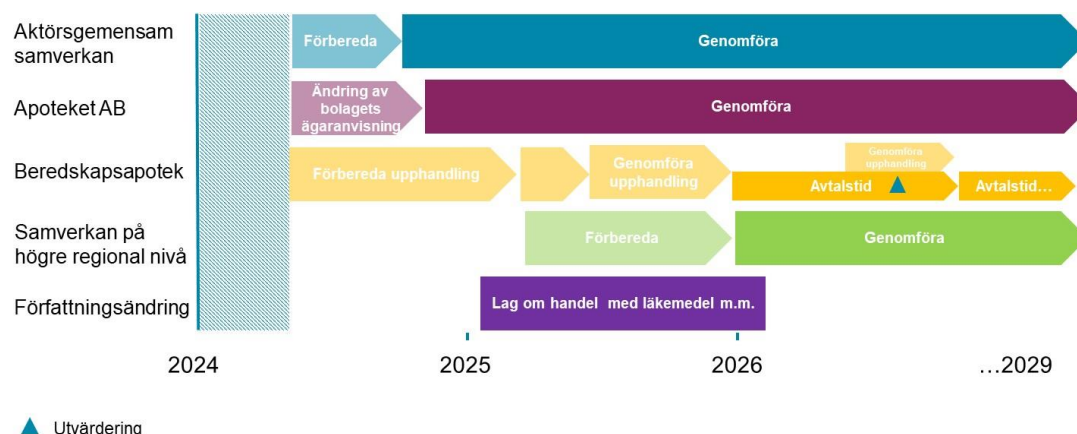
Aktörsgemensam samverkan
Förbereda
Genomföra

Apoteket AB
Ändring av bolagets ägaranvisning
Genomföra

Beredskapsapotek
Förbereda upphandling
Genomföra upphandling
Genomföra upphandling
Avtalstid
Avtalstid...

Samverkan på högre regional nivå
Förbereda
Genomföra

Författningsändring
Lag om handel med läkemedel m.m.

2024
2025
2026
...2029

Utvärdering